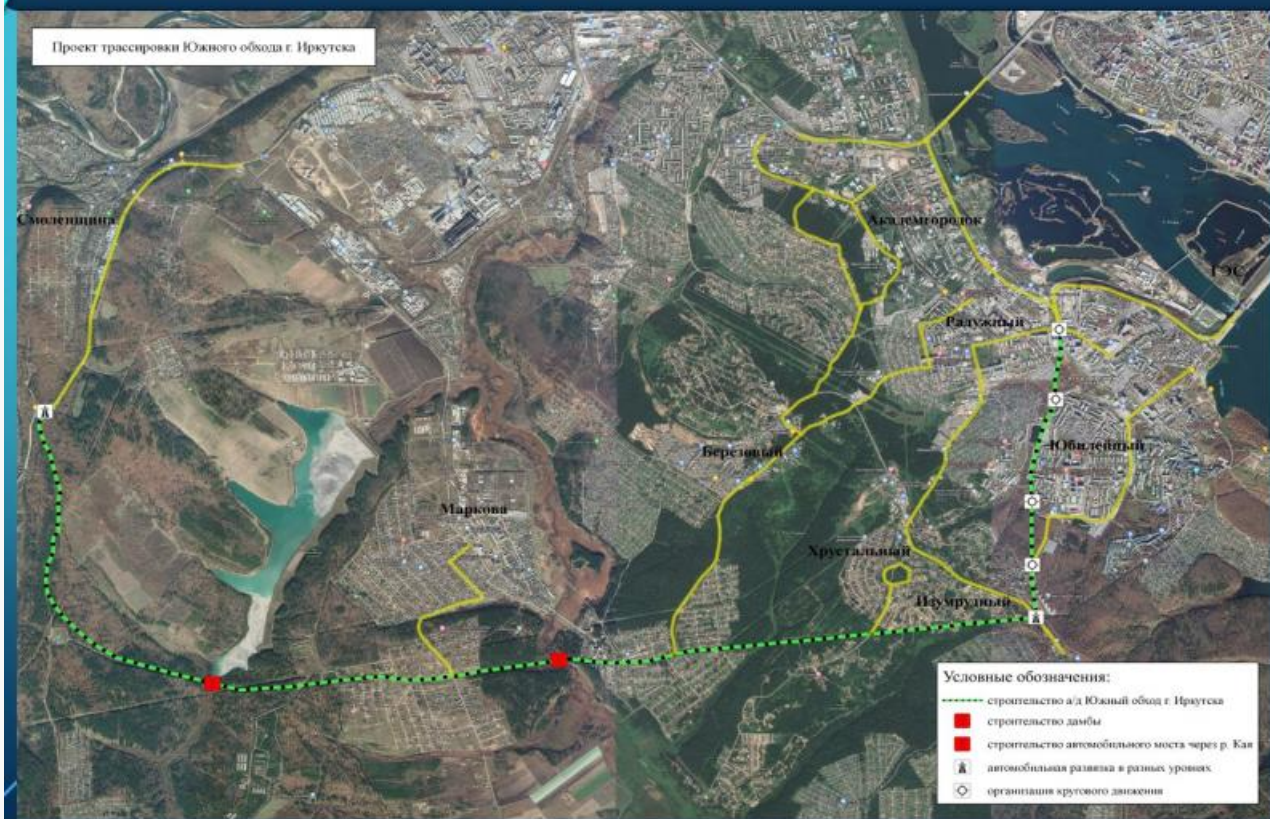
Проект трассировки Южного обхода г. Иркутска

Смоленщина

Академгородок

ГЭС

Радужный

Юбилейный

Березовый

Маркова

Хрустальный

Изумрудный

Условные обозначения:
строительство а/д Южный обход г. Иркутска
строительство дамбы
строительство автомобильного моста через р. Кая
автомобильная развязка в разных уровнях
организация кругового движения